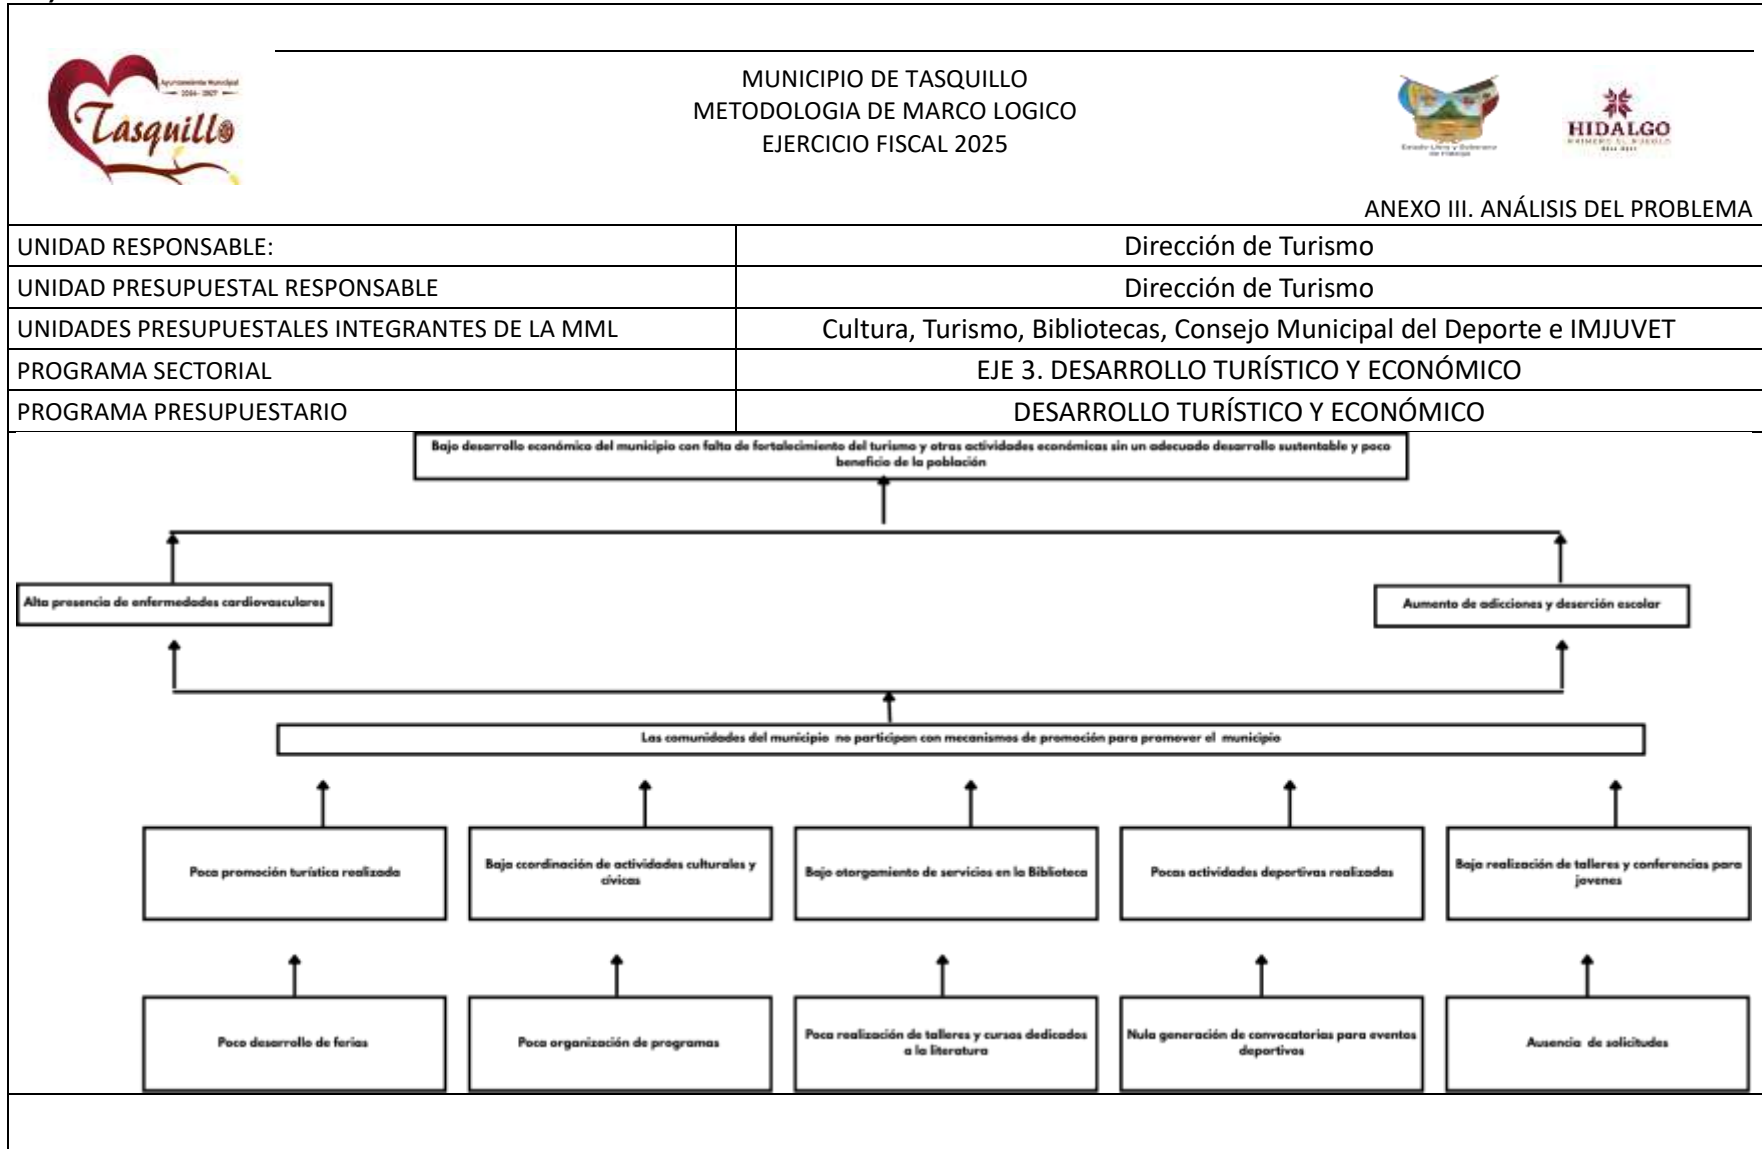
Tasquillo

MUNICIPIO DE TASQUILLO
METODOLOGIA DE MARCO LOGICO
EJERCICIO FISCAL 2025

HIDALGO

ANEXO III. ANÁLISIS DEL PROBLEMA

| UNIDAD RESPONSABLE: | Dirección de Turismo |
|---|---|
| UNIDAD PRESUPUESTAL RESPONSABLE | Dirección de Turismo |
| UNIDADES PRESUPUESTALES INTEGRANTES DE LA MML | Cultura, Turismo, Bibliotecas, Consejo Municipal del Deporte e IMJUVET |
| PROGRAMA SECTORIAL | EJE 3. DESARROLLO TURÍSTICO Y ECONÓMICO |
| PROGRAMA PRESUPUESTARIO | DESARROLLO TURÍSTICO Y ECONÓMICO |

Bajo desarrollo económico del municipio con falta de fortalecimiento del turismo y otras actividades económicas sin un adecuado desarrollo sustentable y poco beneficio de la población

Alta presencia de enfermedades cardiovasculares

Aumento de adicciones y deserción escolar

Las comunidades del municipio no participan con mecanismos de promoción para promover el municipio

Poca promoción turística realizada

Baja coordinación de actividades culturales y cívicas

Bajo otorgamiento de servicios en la Biblioteca

Pocas actividades deportivas realizadas

Baja realización de talleres y conferencias para jovenes

Poco desarrollo de ferias

Poca organización de programas

Poca realización de talleres y cursos dedicados a la literatura

Nula generación de convocatorias para eventos deportivos

Ausencia de solicitudes